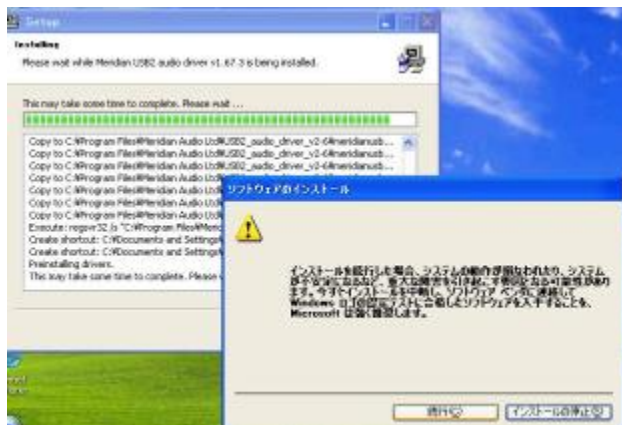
Setup

Installing

Please wait while Meridian USB2 audio driver v1.67.3 is being installed.

This may take some time to complete. Please wait ...

Copy to C:¥Program Files¥Meridian Audio Ltd¥USB2_audio_driver_v2-64¥meridianusb...
Copy to C:¥Program Files¥Meridian Audio Ltd¥USB2_audio_driver_v2-64¥meridianusb...
Copy to C:¥Program Files¥Meridian Audio Ltd¥USB2_audio_driver_v2-64¥meridianusb...
Copy to C:¥Program Files¥Meridian Audio Ltd¥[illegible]
Copy to C:¥Program Files¥Meridian Audio Ltd¥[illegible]
Copy to C:¥Program Files¥Meridian Audio Ltd¥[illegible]
Copy to C:¥Program Files¥Meridian Audio Ltd¥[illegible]
Execute: regsvr32 /s "C:¥Program Files¥Meri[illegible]
Create shortcut: C:¥Documents and Settings¥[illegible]
Create shortcut: C:¥Documents and Settings¥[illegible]
Preinstalling drivers.
This may take some time to complete. Please w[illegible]

ソフトウェアのインストール

インストールを続行した場合、システムの動作が損なわれたり、システムが不安定になるなど、重大な障害を引き起こす要因となる可能性があります。今すぐインストールを中断し、ソフトウェア ベンダに連絡して Windows ロゴテストに合格したソフトウェアを入手することを、Microsoft は強く推奨します。

続行(C)　　インストールの停止(S)